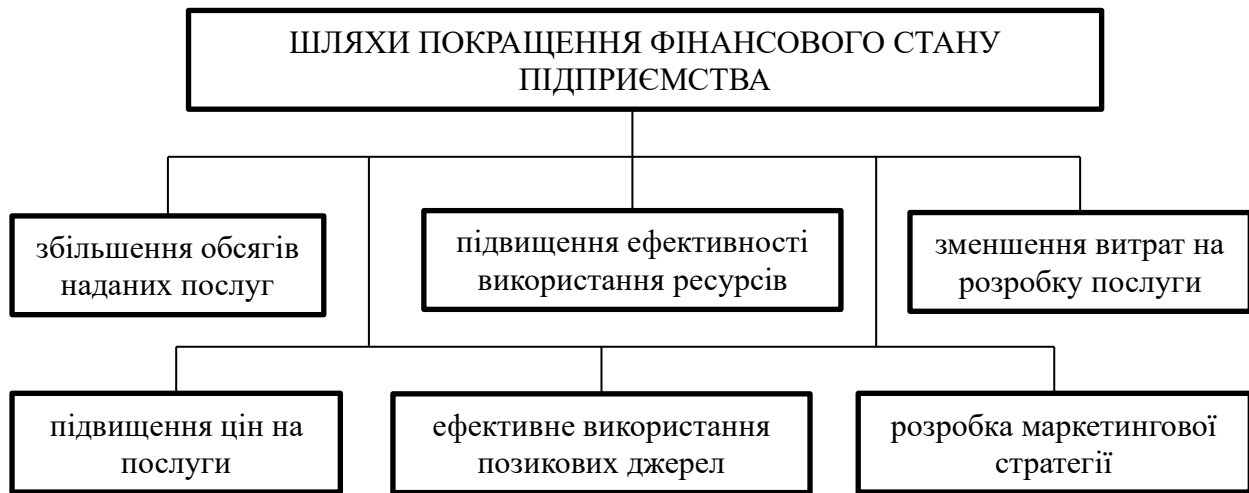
ШЛЯХИ ПОКРАЩЕННЯ ФІНАНСОВОГО СТАНУ ПІДПРИЄМСТВА

збільшення обсягів наданих послуг

підвищення ефективності використання ресурсів

зменшення витрат на розробку послуги

підвищення цін на послуги

ефективне використання позикових джерел

розробка маркетингової стратегії